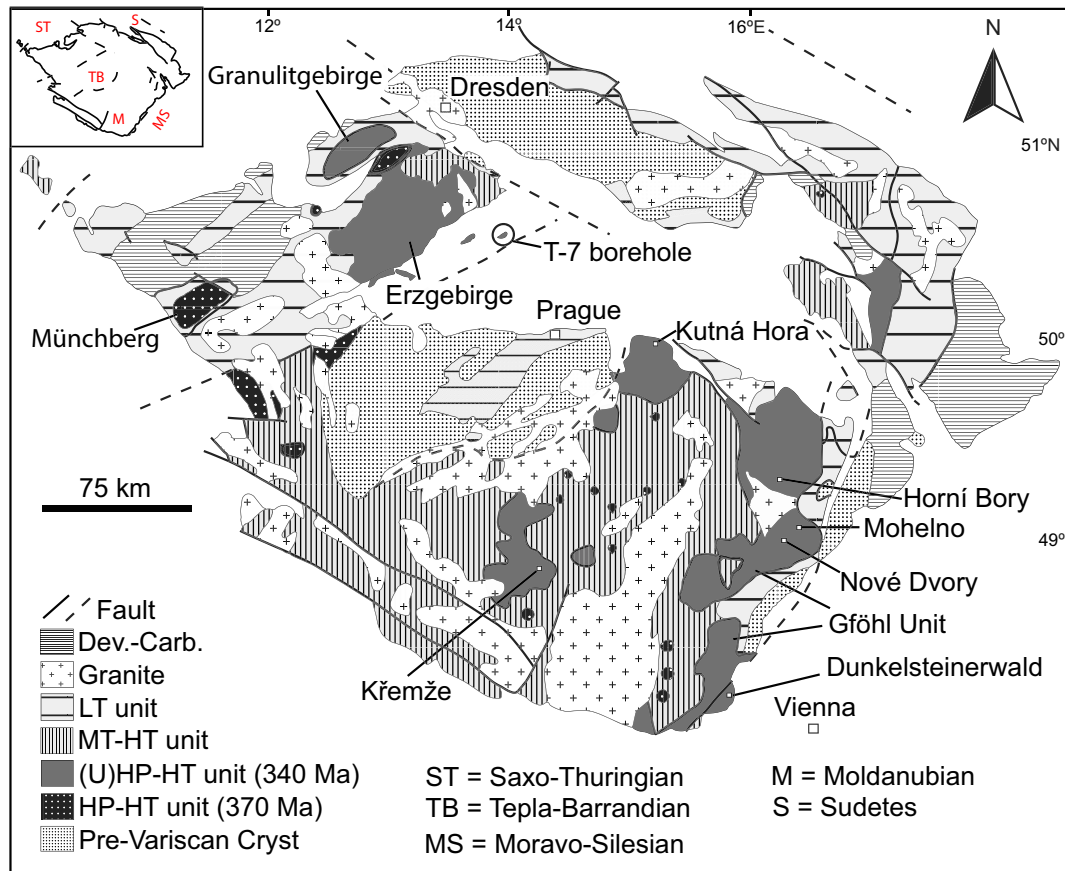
ST
S
TB
M
MS

12º
14º
16ºE

N

51ºN
50º
49º

Granulitgebirge
Dresden
T-7 borehole
Erzgebirge
Münchberg
Prague
Kutná Hora
75 km
Horní Bory
Mohelno
Nové Dvory
Gföhl Unit
Dunkelsteinerwald
Vienna
Křemže

Fault
Dev.-Carb.
Granite
LT unit
MT-HT unit
(U)HP-HT unit (340 Ma)
HP-HT unit (370 Ma)
Pre-Variscan Cryst

ST = Saxo-Thuringian
TB = Tepla-Barrandian
MS = Moravo-Silesian

M = Moldanubian
S = Sudetes